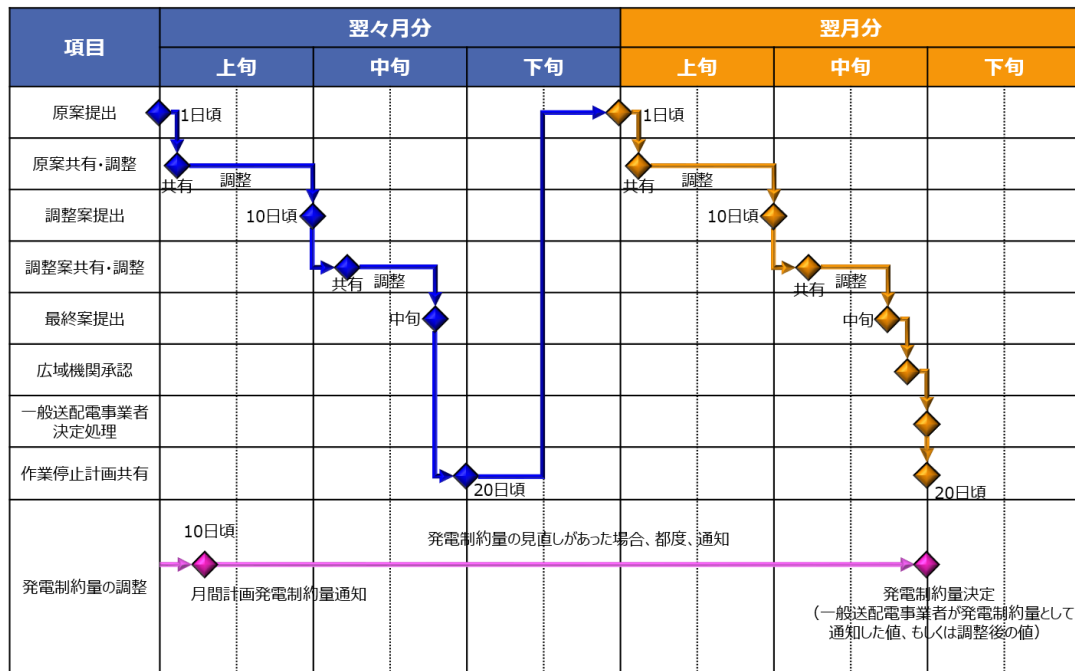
| 項目 | 翌々月分 上旬 | 翌々月分 中旬 | 翌々月分 下旬 | 翌月分 上旬 | 翌月分 中旬 | 翌月分 下旬 |
|---|---|---|---|---|---|---|
| 原案提出 | 1日頃 | | | 1日頃 | | |
| 原案共有・調整 | 共有 調整 | | | 共有 調整 | | |
| 調整案提出 | 10日頃 | | | 10日頃 | | |
| 調整案共有・調整 | | 共有 調整 | | | 共有 調整 | |
| 最終案提出 | | 中旬 | | | 中旬 | |
| 広域機関承認 | | | | | | |
| 一般送配電事業者決定処理 | | | | | | |
| 作業停止計画共有 | | | 20日頃 | | | 20日頃 |
| 発電制約量の調整 | 10日頃 月間計画発電制約量通知 | | 発電制約量の見直しがあった場合、都度、通知 | | | 発電制約量決定 （一般送配電事業者が発電制約量として通知した値、もしくは調整後の値） |